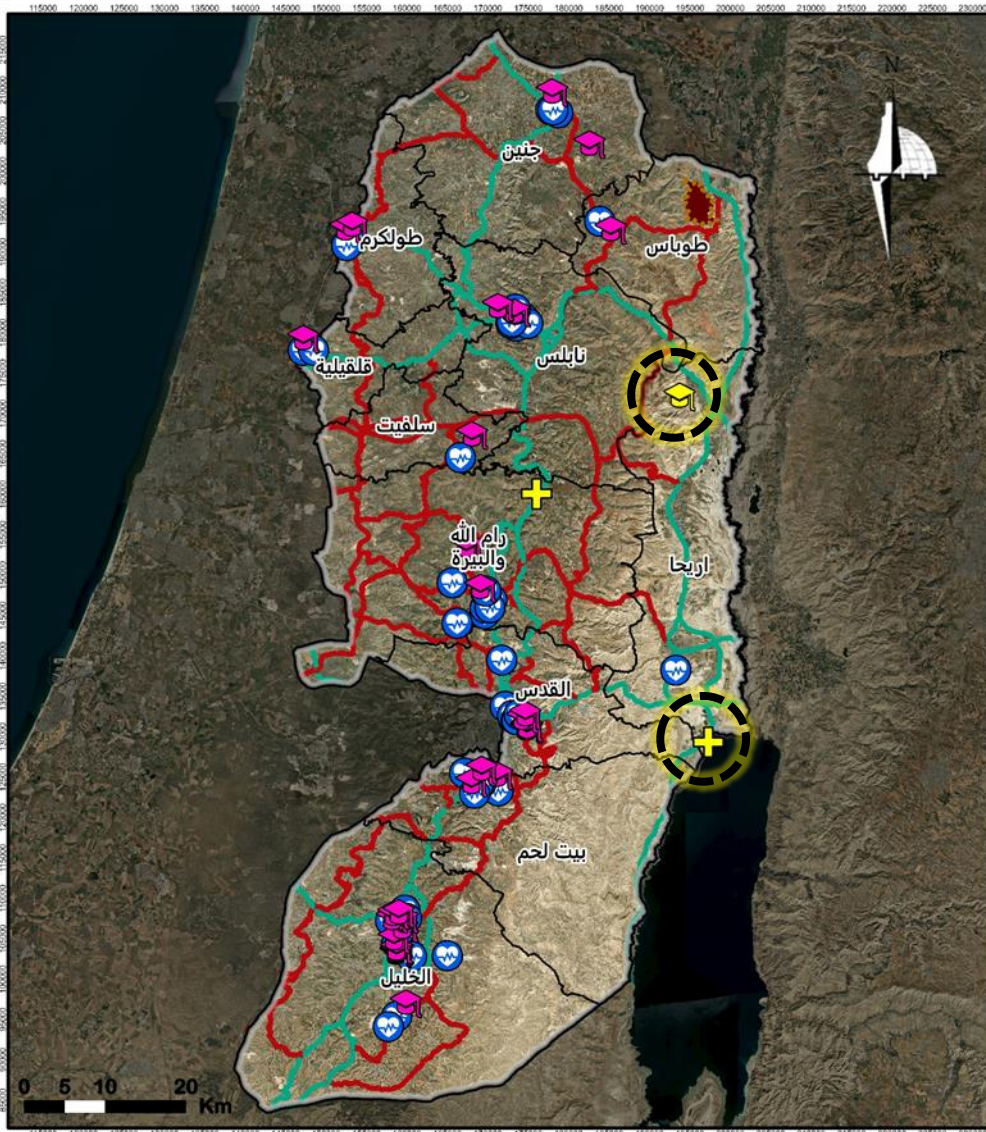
115000 120000 125000 130000 135000 140000 145000 150000 155000 160000 165000 170000 175000 180000 185000 190000 195000 200000 205000 210000 215000 220000 225000 230000

N

جنين
طولكرم
طوباس
قلقيلية
نابلس
سلفيت
رام الله والبيرة
اريحا
القدس
بيت لحم
الخليل

0 5 10 20 Km